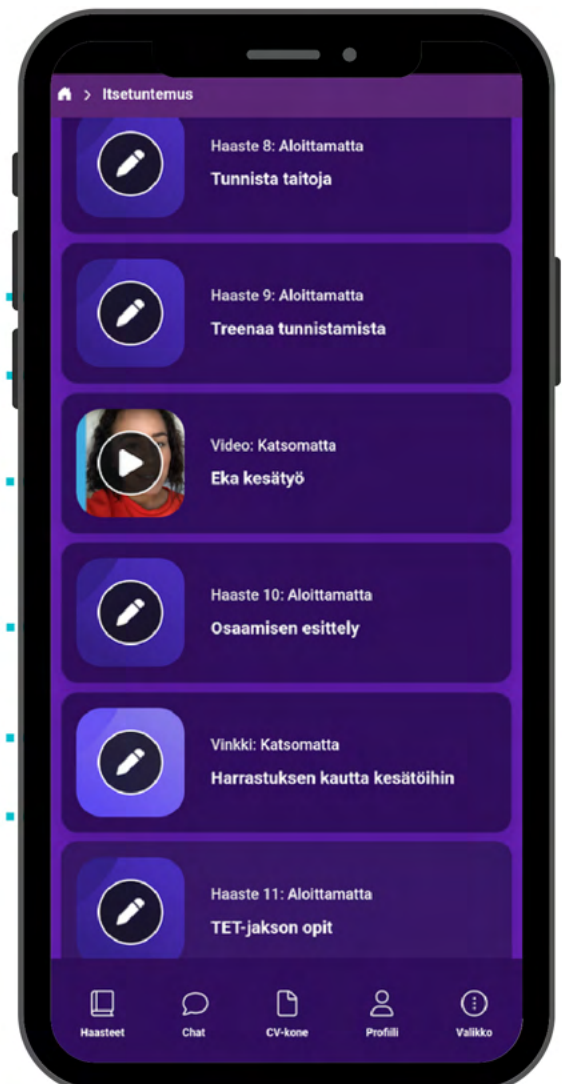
> Itsetuntemus

Haaste 8: Aloittamatta
Tunnista taitoja

Haaste 9: Aloittamatta
Treenaa tunnistamista

Video: Katsomatta
Eka kesätyö

Haaste 10: Aloittamatta
Osaamisen esittely

Vinkki: Katsomatta
Harrastuksen kautta kesätöihin

Haaste 11: Aloittamatta
TET-jakson opit

Haasteet
Chat
CV-kone
Profiili
Valikko